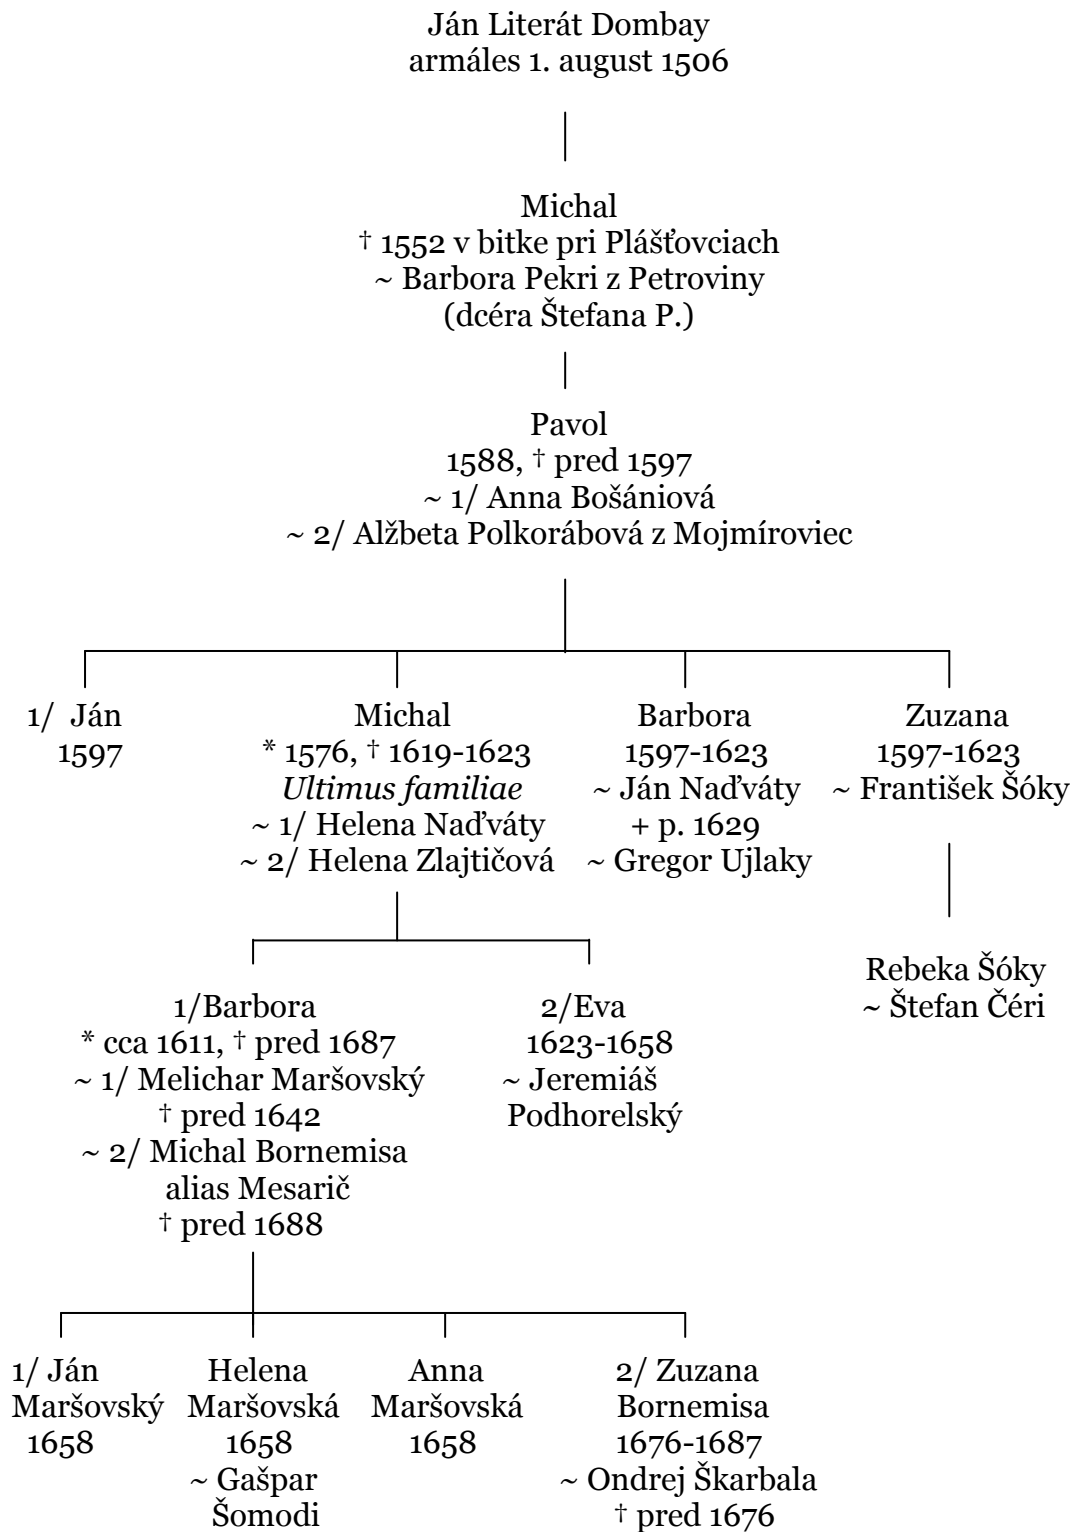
Ján Literát Dombay
armáles 1. august 1506

Michal
† 1552 v bitke pri Plášťovciach
~ Barbora Pekri z Petroviny
(dcéra Štefana P.)

Pavol
1588, † pred 1597
~ 1/ Anna Bošániová
~ 2/ Alžbeta Polkorábová z Mojmíroviec

1/ Ján
1597

Michal
* 1576, † 1619-1623
*Ultimus familiae*
~ 1/ Helena Naďváty
~ 2/ Helena Zlajtičová

Barbora
1597-1623
~ Ján Naďváty
+ p. 1629
~ Gregor Ujlaky

Zuzana
1597-1623
~ František Šóky

Rebeka Šóky
~ Štefan Čéri

1/Barbora
* cca 1611, † pred 1687
~ 1/ Melichar Maršovský
† pred 1642
~ 2/ Michal Bornemisa
alias Mesarič
† pred 1688

2/Eva
1623-1658
~ Jeremiáš
Podhorelský

1/ Ján
Maršovský
1658

Helena
Maršovská
1658
~ Gašpar
Šomodi

Anna
Maršovská
1658

2/ Zuzana
Bornemisa
1676-1687
~ Ondrej Škarbala
† pred 1676